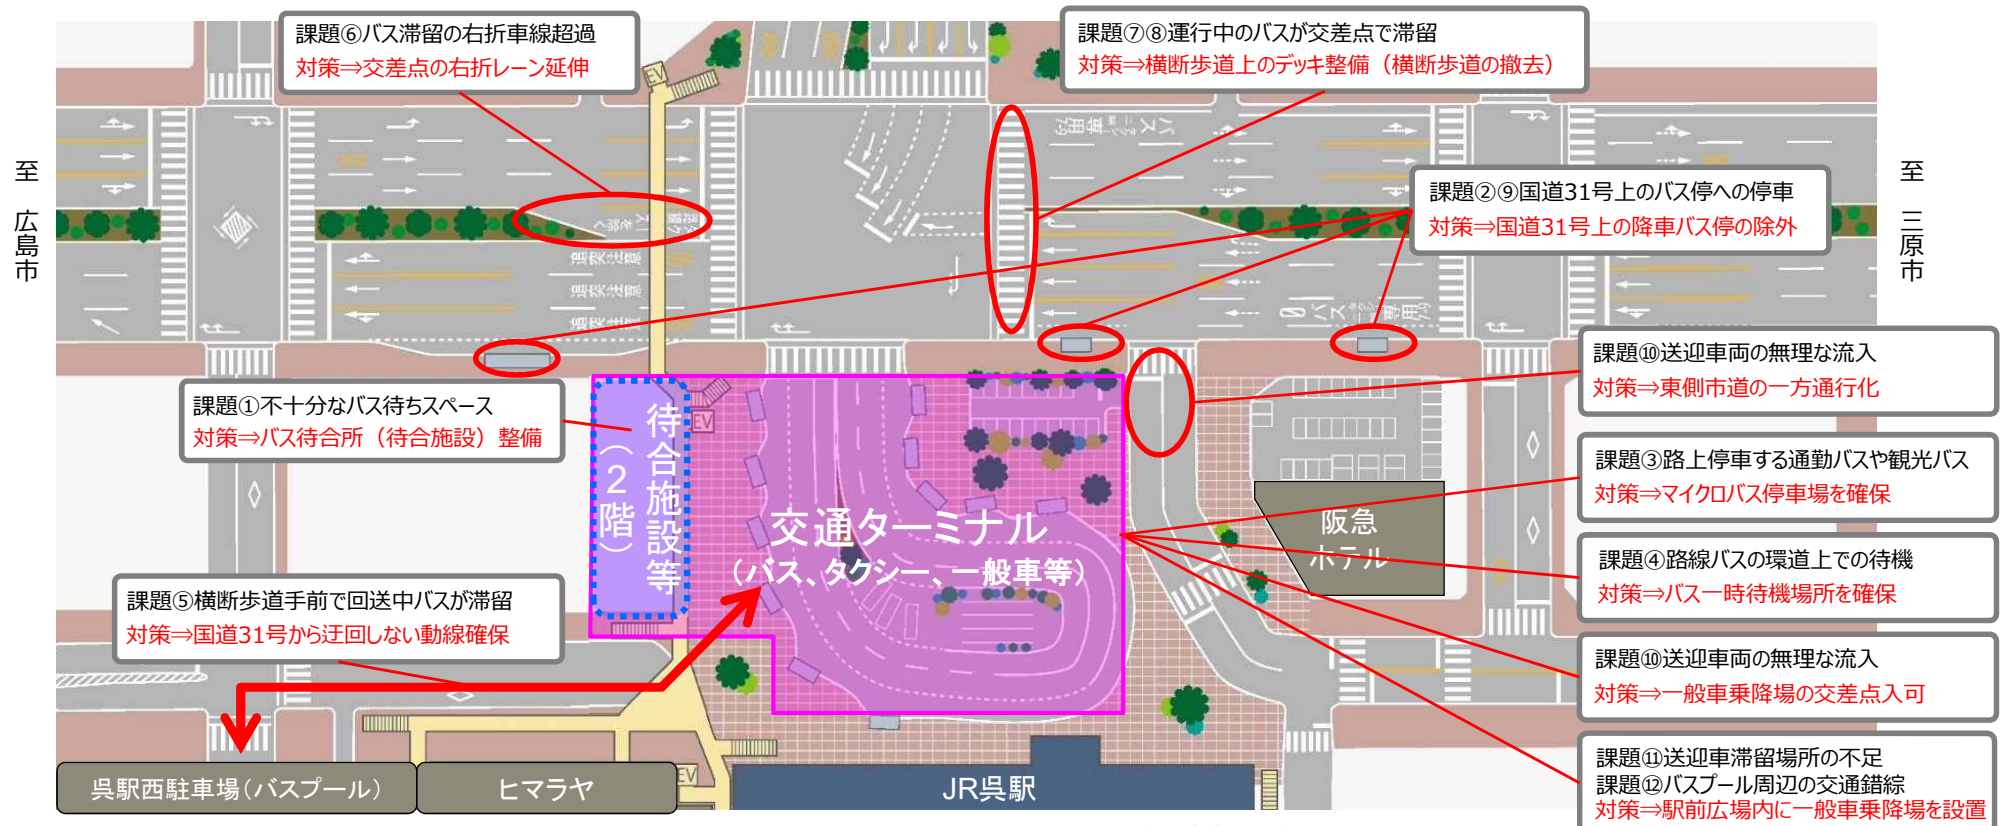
課題⑥バス滞留の右折車線超過
対策⇒交差点の右折レーン延伸

課題⑦⑧運行中のバスが交差点で滞留
対策⇒横断歩道上のデッキ整備（横断歩道の撤去）

至 広島市

至 三原市

課題②⑨国道31号上のバス停への停車
対策⇒国道31号上の降車バス停の除外

課題⑩送迎車両の無理な流入
対策⇒東側市道の一方通行化

課題①不十分なバス待ちスペース
対策⇒バス待合所（待合施設）整備

待合施設等（2階）

EV

交通ターミナル
（バス、タクシー、一般車等）

阪急ホテル

課題③路上停車する通勤バスや観光バス
対策⇒マイクロバス停車場を確保

課題④路線バスの環道上での待機
対策⇒バス一時待機場所を確保

課題⑤横断歩道手前で回送中バスが滞留
対策⇒国道31号から迂回しない動線確保

課題⑩送迎車両の無理な流入
対策⇒一般車乗降場の交差点入可

課題⑪送迎車滞留場所の不足
課題⑫バスプール周辺の交通錯綜
対策⇒駅前広場内に一般車乗降場を設置

呉駅西駐車場（バスプール）

ヒマラヤ

JR呉駅